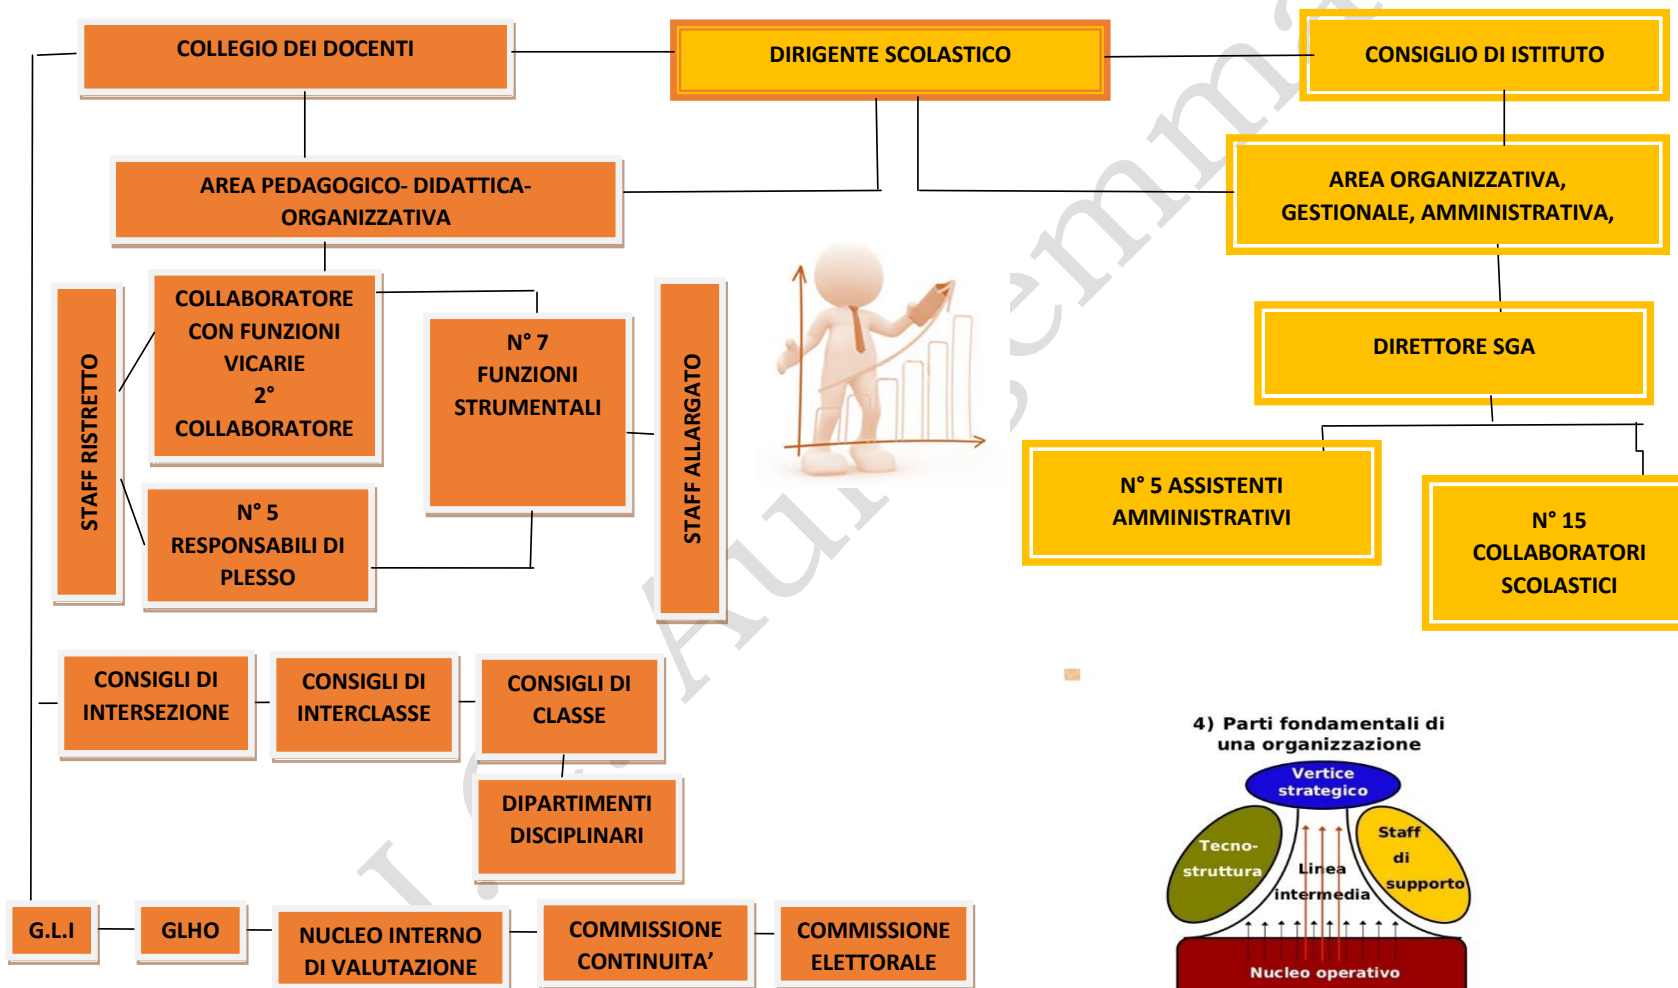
COLLEGIO DEI DOCENTI

DIRIGENTE SCOLASTICO

CONSIGLIO DI ISTITUTO

AREA PEDAGOGICO- DIDATTICA-ORGANIZZATIVA

AREA ORGANIZZATIVA, GESTIONALE, AMMINISTRATIVA,

STAFF RISTRETTO

COLLABORATORE CON FUNZIONI VICARIE
2° COLLABORATORE

N° 7 FUNZIONI STRUMENTALI

STAFF ALLARGATO

DIRETTORE SGA

N° 5 RESPONSABILI DI PLESSO

N° 5 ASSISTENTI AMMINISTRATIVI

N° 15 COLLABORATORI SCOLASTICI

CONSIGLI DI INTERSEZIONE

CONSIGLI DI INTERCLASSE

CONSIGLI DI CLASSE

DIPARTIMENTI DISCIPLINARI

4) Parti fondamentali di una organizzazione

Vertice strategico

Tecno-struttura

Linea intermedia

Staff di supporto

Nucleo operativo

G.L.I

GLHO

NUCLEO INTERNO DI VALUTAZIONE

COMMISSIONE CONTINUITA'

COMMISSIONE ELETTORALE